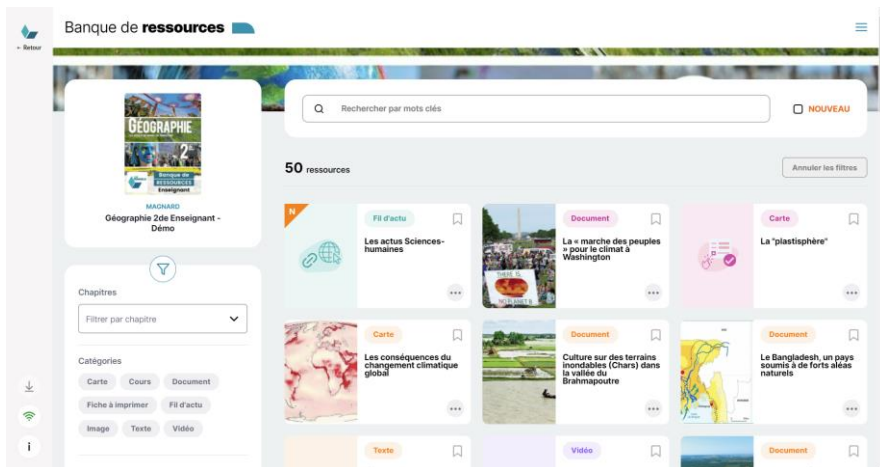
← Retour

Banque de **ressources**

GÉOGRAPHIE
2de
Banque de RESSOURCES
Enseignant

MAGNARD
Géographie 2de Enseignant - Démo

Chapitres

Filtrer par chapitre

Catégories

Carte Cours Document

Fiche à imprimer Fil d'actu

Image Texte Vidéo

Rechercher par mots clés

NOUVEAU

50 ressources

Annuler les filtres

N

Fil d'actu

Les actus Sciences-humaines

Document

La « marche des peuples » pour le climat à Washington

THERE IS NO PLANET B

Carte

La "plastisphère"

Carte

Les conséquences du changement climatique global

Document

Culture sur des terrains inondables (Chars) dans la vallée du Brahmapoutre

Document

Le Bangladesh, un pays soumis à de forts aléas naturels

Texte

Vidéo

Document

i